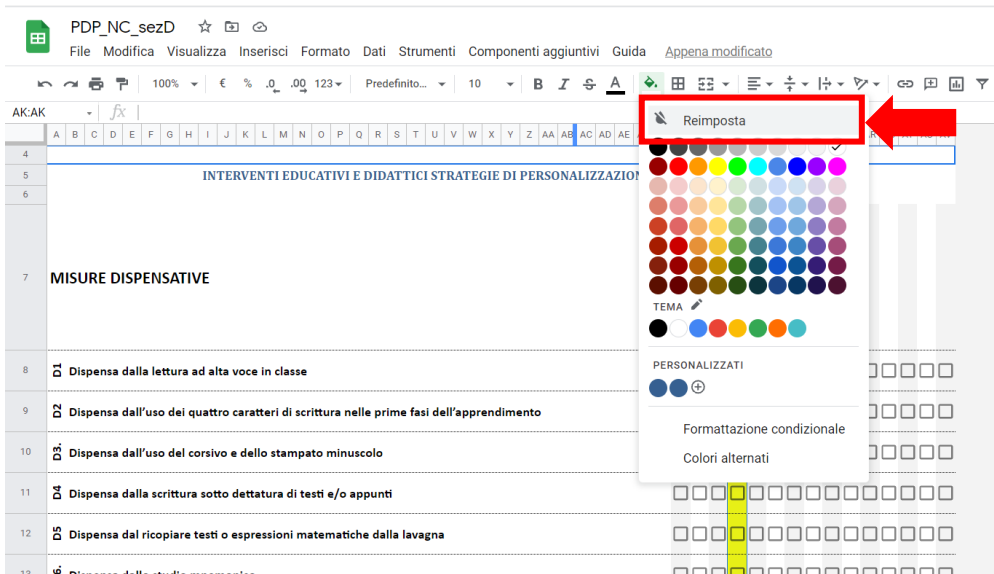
PDP_NC_sezD

File Modifica Visualizza Inserisci Formato Dati Strumenti Componenti aggiuntivi Guida Appena modificato

100% € % .0 .00 123 Predefinito... 10 B I S A

AK:AK fx

A B C D E F G H I J K L M N O P Q R S T U V W X Y Z AA AB AC AD AE

4
5 INTERVENTI EDUCATIVI E DIDATTICI STRATEGIE DI PERSONALIZZAZION
6

7 MISURE DISPENSATIVE

8 D1 Dispensa dalla lettura ad alta voce in classe

9 D2 Dispensa dall'uso dei quattro caratteri di scrittura nelle prime fasi dell'apprendimento

10 D3. Dispensa dall'uso del corsivo e dello stampato minuscolo

11 D4 Dispensa dalla scrittura sotto dettatura di testi e/o appunti

12 D5 Dispensa dal ricopiare testi o espressioni matematiche dalla lavagna

13 D6 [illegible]

Reimposta

TEMA

PERSONALIZZATI

Formattazione condizionale

Colori alternati